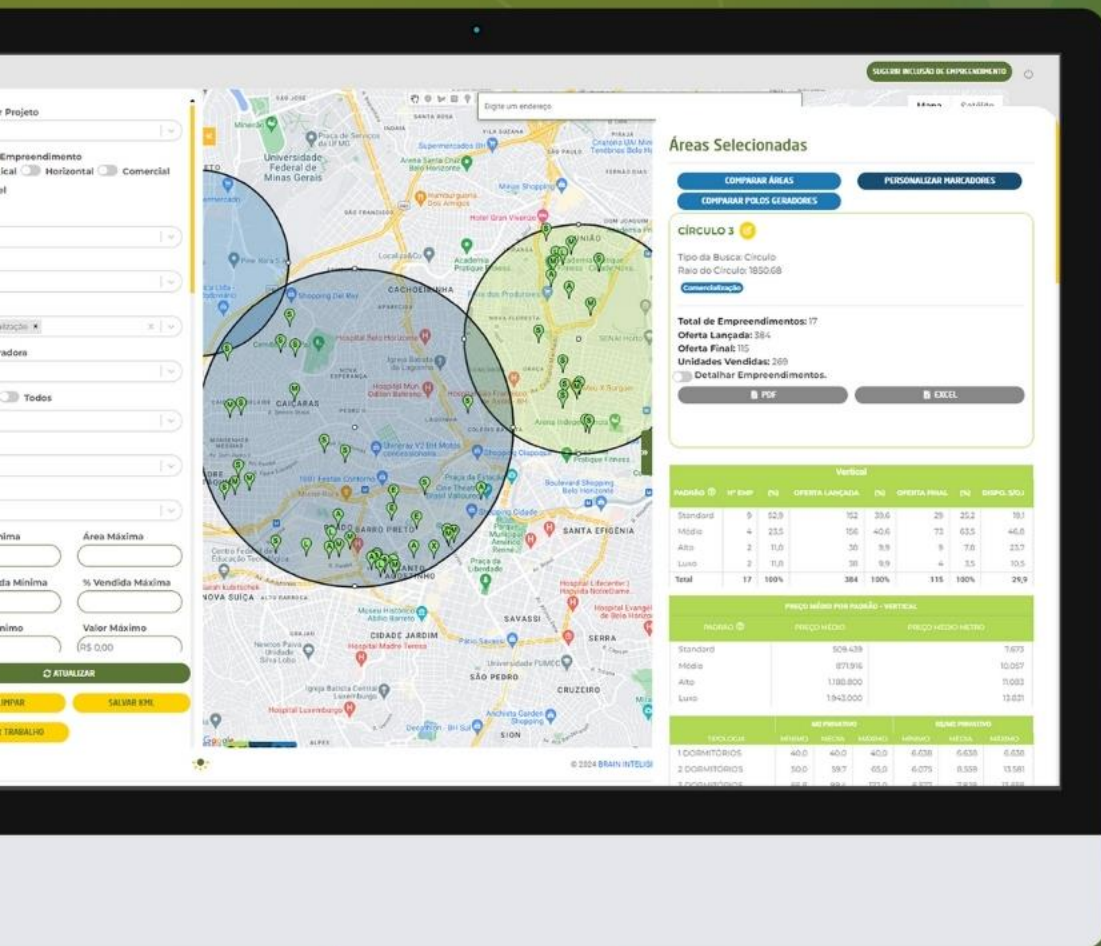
SUGERIR INCLUSÃO DE EMPREENDIMENTO

r Projeto

Empreendimento
ical Horizontal Comercial
el

ratização ×

radora

Todos

nima
Área Máxima

da Mínima
% Vendida Máxima

nimo
Valor Máximo
R$ 0,00

ATUALIZAR

LIMPAR
SALVAR KML

TRABALHO

Digite um endereço

Mapa Satélite

Universidade Federal de Minas Gerais
CACHOEIRINHA
CAIÇARAS
Hospital Belo Horizonte
BARRO PRETO
SANTO AGOSTINHO
SANTA EFIGÊNIA
NOVA SUÍÇA
CIDADE JARDIM
SAVASSI
SERRA
SÃO PEDRO
CRUZEIRO
SION

© 2024 BRAIN INTELIGÊ

Áreas Selecionadas

COMPARAR ÁREAS
PERSONALIZAR MARCADORES
COMPARAR POLOS GERADORES

CÍRCULO 3

Tipo da Busca: Círculo
Raio do Círculo: 1850.68
Comercialização

Total de Empreendimentos: 17
Oferta Lançada: 384
Oferta Final: 115
Unidades Vendidas: 269
Detalhar Empreendimentos.

PDF
EXCEL

Vertical

| PADRÃO | Nº EMP | (%) | OFERTA LANÇADA | (%) | OFERTA FINAL | (%) | DISPO. S/OL |
|---|---|---|---|---|---|---|---|
| Standard | 9 | 52,9 | 152 | 39,6 | 29 | 25,2 | 19,1 |
| Médio | 4 | 23,5 | 156 | 40,6 | 73 | 63,5 | 46,8 |
| Alto | 2 | 11,8 | 38 | 9,9 | 9 | 7,8 | 23,7 |
| Luxo | 2 | 11,8 | 38 | 9,9 | 4 | 3,5 | 10,5 |
| Total | 17 | 100% | 384 | 100% | 115 | 100% | 29,9 |

PREÇO MÉDIO POR PADRÃO - VERTICAL

| PADRÃO | PREÇO MÉDIO | PREÇO MÉDIO METRO |
|---|---|---|
| Standard | 509.439 | 7.673 |
| Médio | 871.916 | 10.057 |
| Alto | 1.188.800 | 11.083 |
| Luxo | 1.943.000 | 13.831 |

| TIPOLOGIA | M² PRIVATIVO MÍNIMO | MÉDIA | MÁXIMO | R$/M² PRIVATIVO MÍNIMO | MÉDIA | MÁXIMO |
|---|---|---|---|---|---|---|
| 1 DORMITÓRIOS | 40,0 | 40,0 | 40,0 | 6.638 | 6.638 | 6.638 |
| 2 DORMITÓRIOS | 50,0 | 59,7 | 65,0 | 6.075 | 8.559 | 13.581 |